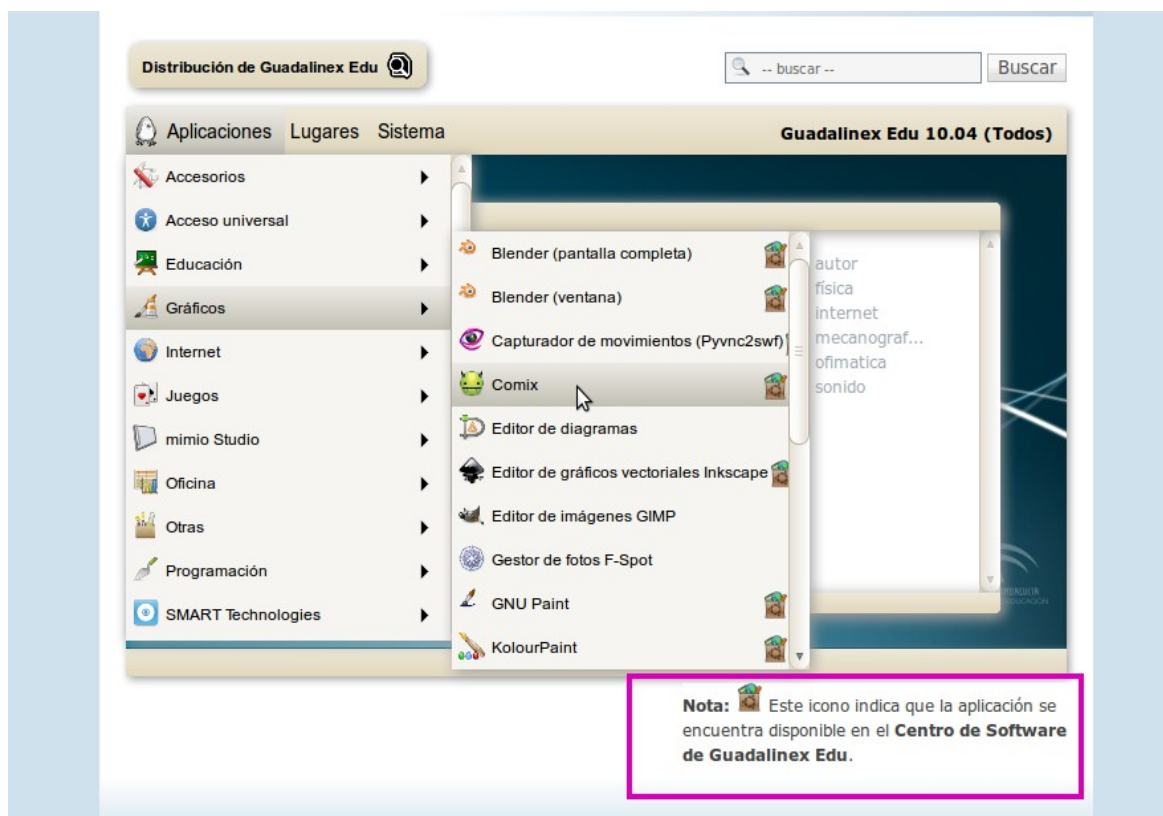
Distribución de Guadalinex Edu

-- buscar --

Buscar

Aplicaciones Lugares Sistema

Guadalinex Edu 10.04 (Todos)

Accesorios
Acceso universal
Educación
Gráficos
Internet
Juegos
mimio Studio
Oficina
Otras
Programación
SMART Technologies

Blender (pantalla completa)
Blender (ventana)
Capturador de movimientos (Pyvnc2swf)
Comix
Editor de diagramas
Editor de gráficos vectoriales Inkscape
Editor de imágenes GIMP
Gestor de fotos F-Spot
GNU Paint
KolourPaint

autor
física
internet
mecanograf...
ofimatica
sonido

Nota: Este icono indica que la aplicación se encuentra disponible en el Centro de Software de Guadalinex Edu.